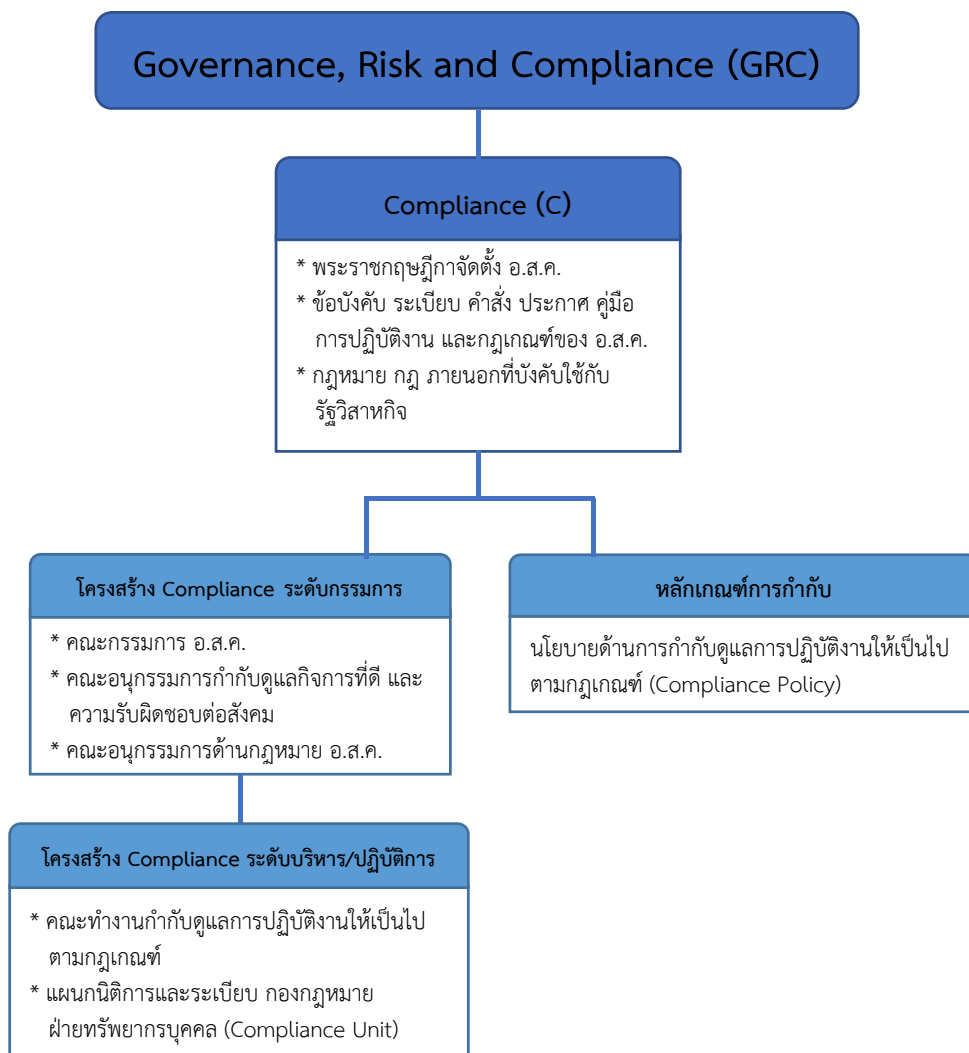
Governance, Risk and Compliance (GRC)

Compliance (C)

* พระราชกฤษฎีกาจัดตั้ง อ.ส.ค.
* ข้อบังคับ ระเบียบ คำสั่ง ประกาศ คู่มือการปฏิบัติงาน และกฎเกณฑ์ของ อ.ส.ค.
* กฎหมาย กฎ ภายนอกที่บังคับใช้กับรัฐวิสาหกิจ

โครงสร้าง Compliance ระดับกรรมการ

* คณะกรรมการ อ.ส.ค.
* คณะอนุกรรมการกำกับดูแลกิจการที่ดี และความรับผิดชอบต่อสังคม
* คณะอนุกรรมการด้านกฎหมาย อ.ส.ค.

หลักเกณฑ์การกำกับ

นโยบายด้านการกำกับดูแลการปฏิบัติงานให้เป็นไปตามกฎเกณฑ์ (Compliance Policy)

โครงสร้าง Compliance ระดับบริหาร/ปฏิบัติการ

* คณะทำงานกำกับดูแลการปฏิบัติงานให้เป็นไปตามกฎเกณฑ์
* แผนกนิติการและระเบียบ กองกฎหมาย ฝ่ายทรัพยากรบุคคล (Compliance Unit)